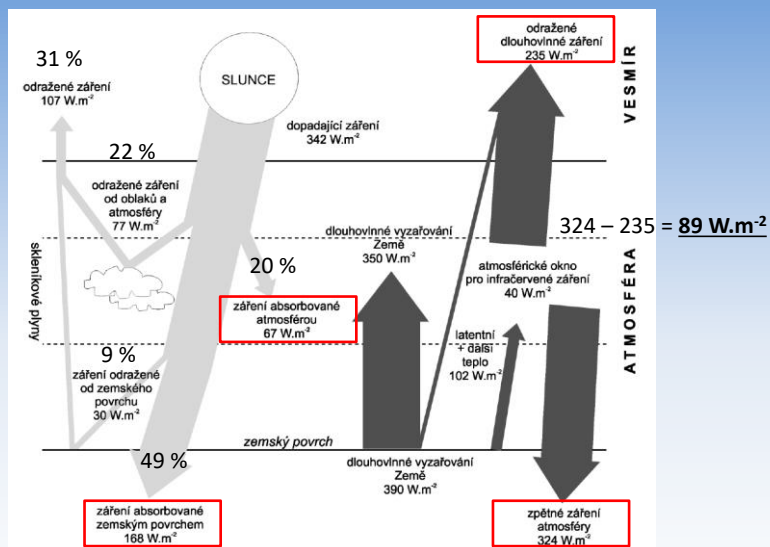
31 %

odražené záření
107 W.m$^{-2}$

SLUNCE

dopadající záření
342 W.m$^{-2}$

odražené
dlouhovlnné záření
235 W.m$^{-2}$

VESMÍR

22 %

odražené záření
od oblaků a
atmosféry
77 W.m$^{-2}$

dlouhovlnné vyzařování
Země
350 W.m$^{-2}$

324 – 235 = **89 W.m$^{-2}$**

skleníkové plyny

20 %

záření absorbované
atmosférou
67 W.m$^{-2}$

atmosférické okno
pro infračervené záření
40 W.m$^{-2}$

ATMOSFÉRA

9 %

záření odražené
od zemského
povrchu
30 W.m$^{-2}$

latentní
+ další
teplo
102 W.m$^{-2}$

zemský povrch

49 %

dlouhovlnné vyzařování
Země
390 W.m$^{-2}$

záření absorbované
zemským povrchem
168 W.m$^{-2}$

zpětné záření
atmosféry
324 W.m$^{-2}$